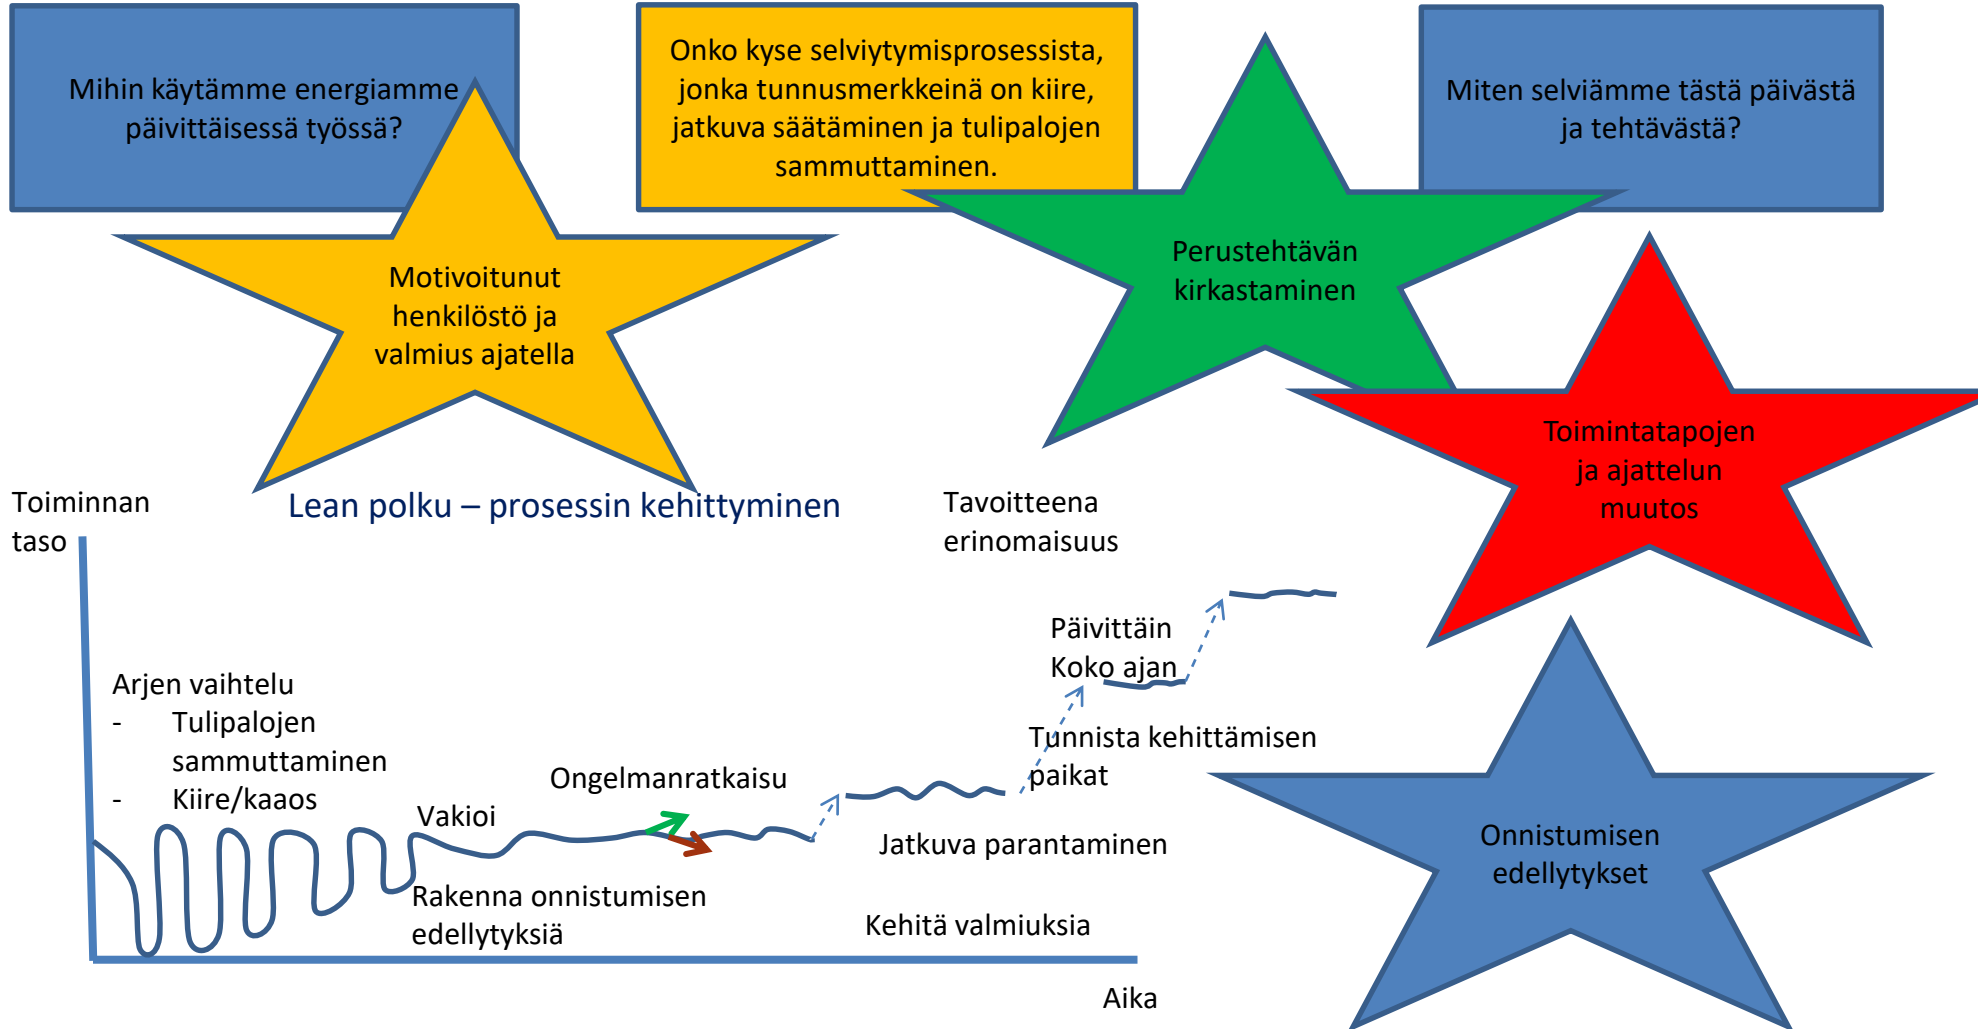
Mihin käytämme energiamme päivittäisessä työssä?

Onko kyse selviytymisprosessista, jonka tunnusmerkkeinä on kiire, jatkuva säätäminen ja tulipalojen sammuttaminen.

Miten selviämme tästä päivästä ja tehtävästä?

Motivoitunut henkilöstö ja valmius ajatella

Perustehtävän kirkastaminen

Toimintatapojen ja ajattelun muutos

Onnistumisen edellytykset

Toiminnan taso

Lean polku – prosessin kehittyminen

Tavoitteena erinomaisuus

Päivittäin
Koko ajan

Arjen vaihtelu
- Tulipalojen sammuttaminen
- Kiire/kaaos

Tunnista kehittämisen paikat

Ongelmanratkaisu

Vakioi

Jatkuva parantaminen

Rakenna onnistumisen edellytyksiä

Kehitä valmiuksia

Aika